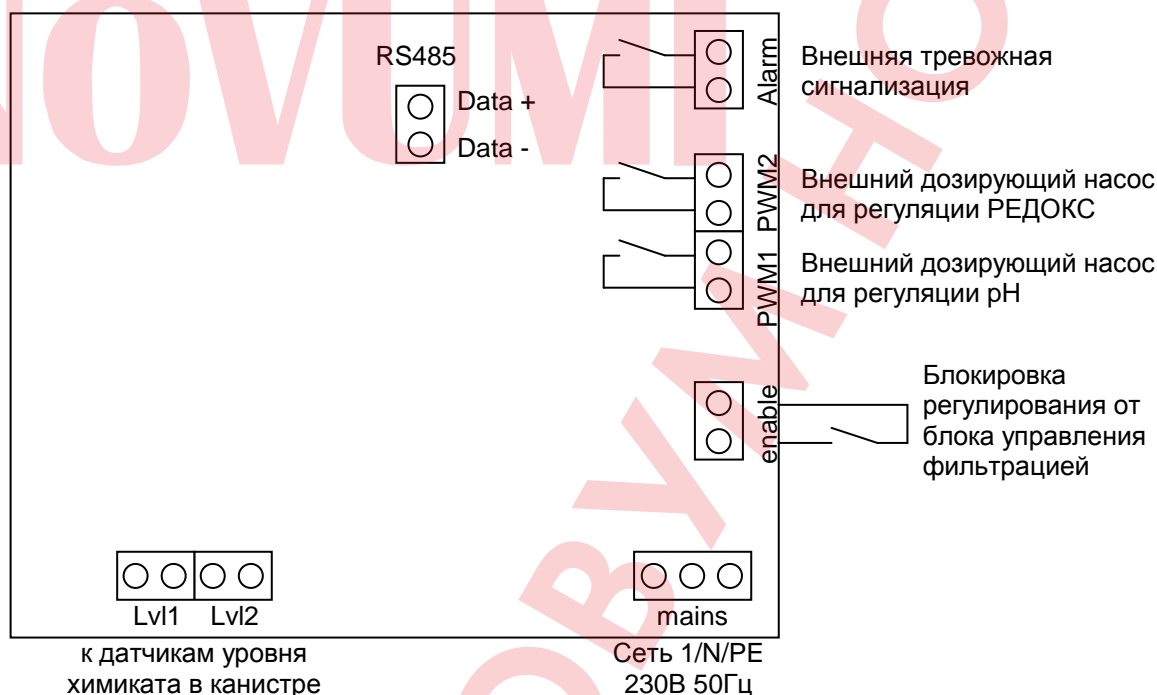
RS485

Data +

Data -

Alarm

Внешняя тревожная сигнализация

PWM2

Внешний дозирующий насос для регуляции РЕДОКС

PWM1

Внешний дозирующий насос для регуляции pH

enable

Блокировка регулирования от блока управления фильтрацией

Lvl1 Lvl2

mains

к датчикам уровня химиката в канистре

Сеть 1/N/PE 230В 50Гц